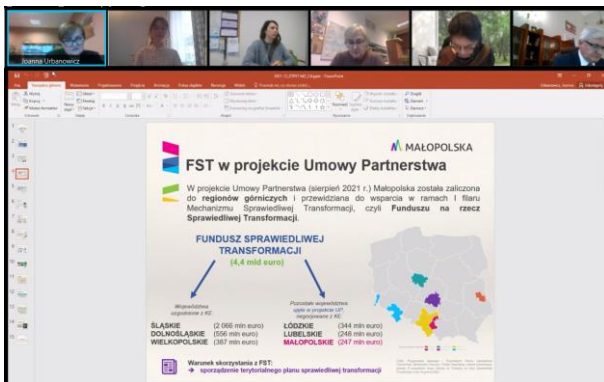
Joanna Urbanowicz

MAŁOPOLSKA

FST w projekcie Umowy Partnerstwa

W projekcie Umowy Partnerstwa (sierpień 2021 r.) Małopolska została zaliczona do regionów górniczych i przewidziana do wsparcia w ramach I filaru Mechanizmu Sprawiedliwej Transformacji, czyli Funduszu na rzecz Sprawiedliwej Transformacji.

FUNDUSZ SPRAWIEDLIWEJ TRANSFORMACJI
(4,4 mld euro)

Województwa uzgodnione z KE

Pozostałe województwa ujęte w projekcie UP, negocjowane z KE

ŚLĄSKIE (2 066 mln euro)
DOLNOŚLĄSKIE (556 mln euro)
WIELKOPOLSKIE (387 mln euro)

ŁÓDZKIE (344 mln euro)
LUBELSKIE (248 mln euro)
MAŁOPOLSKIE (247 mln euro)

Warunek skorzystania z FST:
→ sporządzenie terytorialnego planu sprawiedliwej transformacji